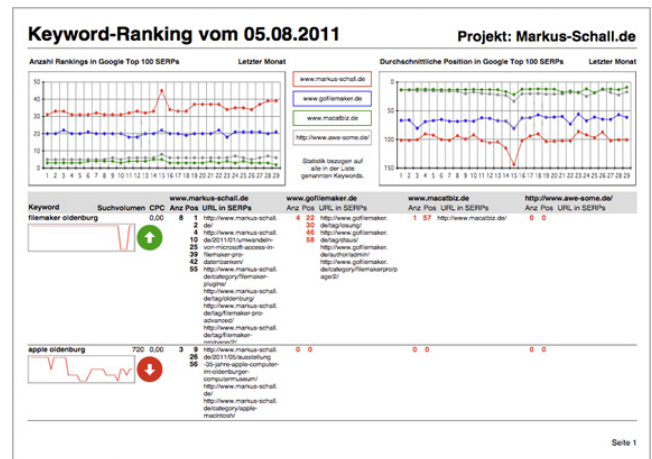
Keyword-Ranking vom 05.08.2011

Projekt: Markus-Schall.de

Anzahl Rankings in Google Top 100 SERPs

Letzter Monat

50
40
30
20
10
0

1 2 3 4 5 6 7 8 9 10 11 12 13 14 15 16 17 18 19 20 21 22 23 24 25 26 27 28 29

www.markus-schall.de

www.gofilemaker.de

www.macatbiz.de

http://www.awe-some.de/

Statistik bezogen auf alle in der Liste genannten Keywords.

Durchschnittliche Position in Google Top 100 SERPs

Letzter Monat

0
25
50
75
100
125
150

1 2 3 4 5 6 7 8 9 10 11 12 13 14 15 16 17 18 19 20 21 22 23 24 25 26 27 28 29

| Keyword | Suchvolumen | CPC | www.markus-schall.de Anz | Pos | URL in SERPs | www.gofilemaker.de Anz | Pos | URL in SERPs | www.macatbiz.de Anz | Pos | URL in SERPs | http://www.awe-some.de/ Anz | Pos | URL in SERPs |
|---|---|---|---|---|---|---|---|---|---|---|---|---|---|---|
| filemaker oldenburg | | | 8 | 1 2 4 10 25 39 42 55 | http://www.markus-schall.de/ http://www.markus-schall.de/2011/01/umwandeln-von-microsoft-access-in-filemaker-pro-datenbanken/ http://www.markus-schall.de/category/filemaker-plugins/ http://www.markus-schall.de/tag/oldenburg/ http://www.markus-schall.de/tag/filemaker-pro-advanced/ http://www.markus-schall.de/tag/filemaker-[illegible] | 4 | 22 30 46 58 | http://www.gofilemaker.de/tag/losung/ http://www.gofilemaker.de/tag/dtaus/ http://www.gofilemaker.de/author/admin/ http://www.gofilemaker.de/category/filemakerpro/page/2/ | 1 | 57 | http://www.macatbiz.de/ | 0 | 0 | |
| apple oldenburg | 720 | 0,00 | 3 | 9 26 56 | http://www.markus-schall.de/2011/05/ausstellung-35-jahre-apple-computer-im-oldenburger-computermuseum/ http://www.markus-schall.de/ http://www.markus-schall.de/category/apple-macintosh/ | 0 | 0 | | 0 | 0 | | 0 | 0 | |

Seite 1